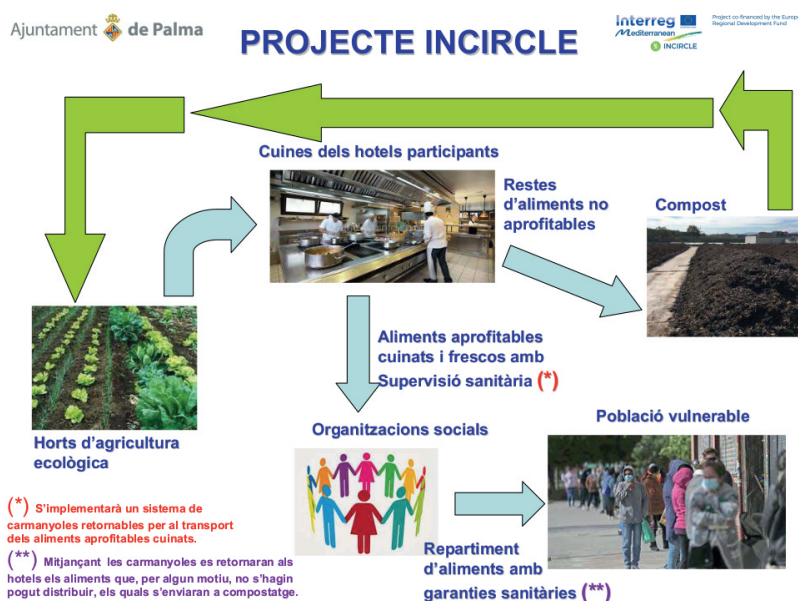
Ajuntament de Palma

PROJECTE INCIRCLE

Interreg Mediterranean
Project co-financed by the European Regional Development Fund
INCIRCLE

Cuines dels hotels participants

Restes d'aliments no aprofitables

Compost

Aliments aprofitables cuinats i frescos amb Supervisió sanitària (*)

Horts d'agricultura ecològica

Organitzacions socials

Població vulnerable

(*) S'implementarà un sistema de carmanyoles retornables per al transport dels aliments aprofitables cuinats.

(**) Mitjançant les carmanyoles es retornaran als hotels els aliments que, per algun motiu, no s'hagin pogut distribuir, els quals s'enviaran a compostatge.

Repartiment d'aliments amb garanties sanitàries (**)